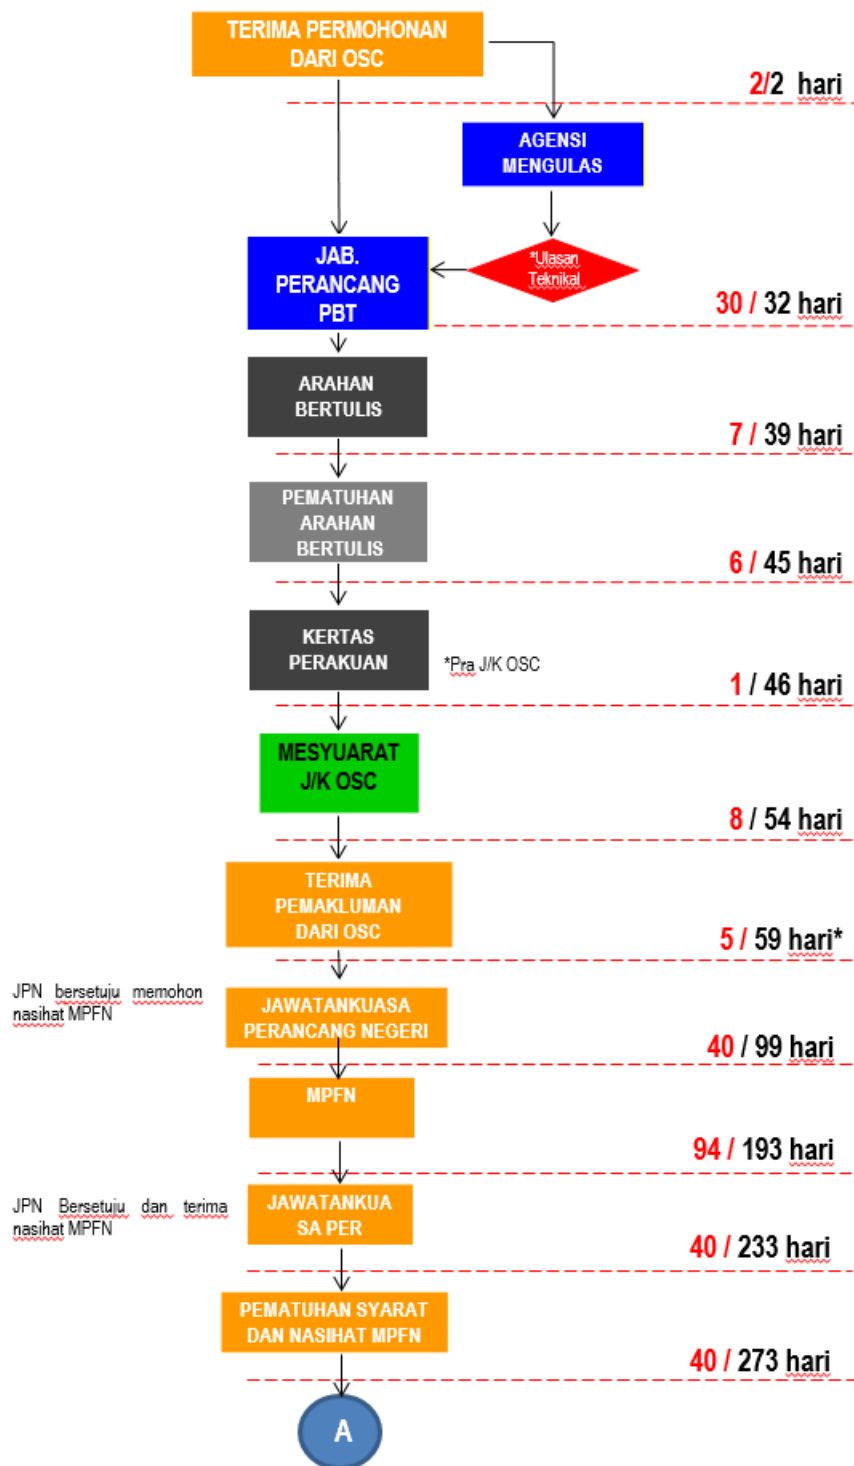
TERIMA PERMOHONAN DARI OSC

2/2 hari

AGENSI MENGULAS

JAB. PERANCANG PBT

*Ulasan Teknikal

30 / 32 hari

ARAHAN BERTULIS

7 / 39 hari

PEMATUHAN ARAHAN BERTULIS

6 / 45 hari

KERTAS PERAKUAN

*Pra J/K OSC

1 / 46 hari

MESYUARAT J/K OSC

8 / 54 hari

TERIMA PEMAKLUMAN DARI OSC

5 / 59 hari*

JPN bersetuju memohon nasihat MPFN

JAWATANKUASA PERANCANG NEGERI

40 / 99 hari

MPFN

94 / 193 hari

JPN Bersetuju dan terima nasihat MPFN

JAWATANKUA SA PER

40 / 233 hari

PEMATUHAN SYARAT DAN NASIHAT MPFN

40 / 273 hari

A